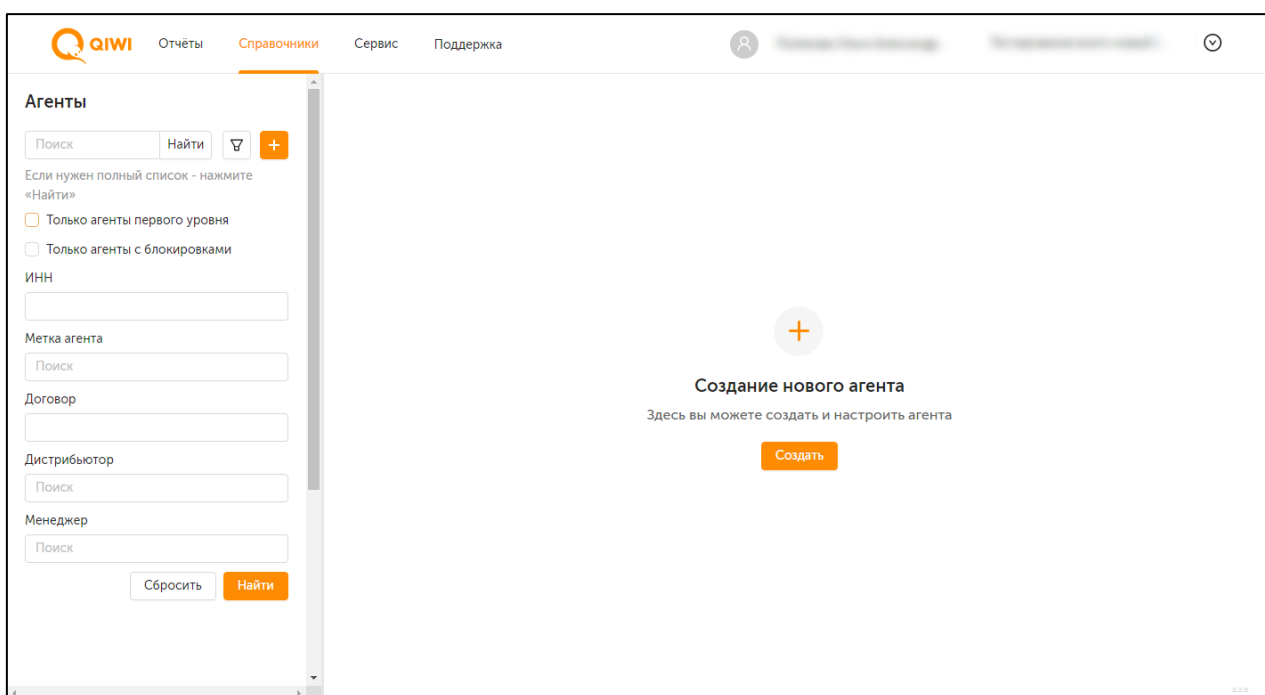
QIWI Отчёты Справочники Сервис Поддержка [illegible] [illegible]

Агенты

Поиск Найти +

Если нужен полный список - нажмите «Найти»

Только агенты первого уровня

Только агенты с блокировками

ИНН

Метка агента

Поиск

Договор

Дистрибьютор

Поиск

Менеджер

Поиск

Сбросить Найти

+

Создание нового агента

Здесь вы можете создать и настроить агента

Создать